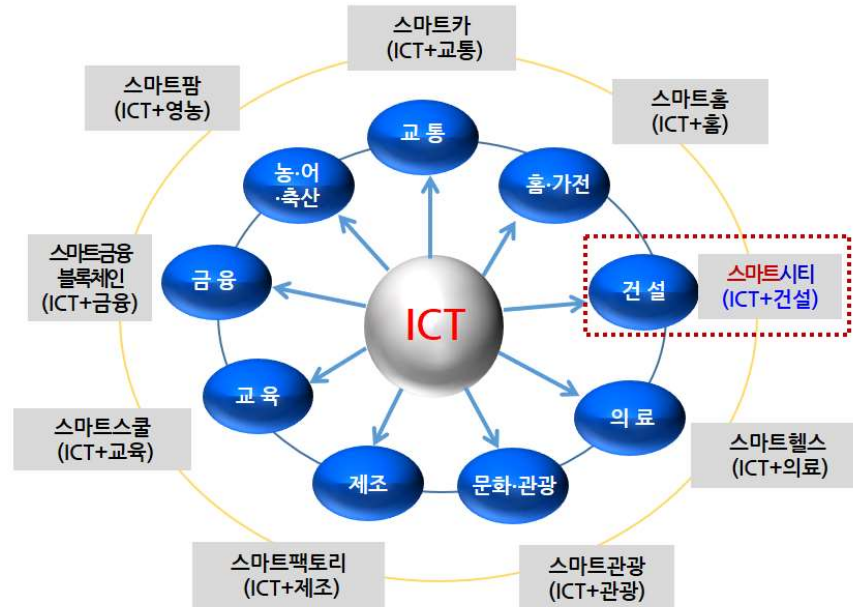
스마트카
(ICT+교통)

스마트팜
(ICT+영농)

스마트홈
(ICT+홈)

교 통

농·어
·축산

홈·가전

스마트금융
블록체인
(ICT+금융)

금 융

ICT

건 설

스마트시티
(ICT+건설)

교 육

의 료

스마트스쿨
(ICT+교육)

스마트헬스
(ICT+의료)

제조

문화·관광

스마트팩토리
(ICT+제조)

스마트관광
(ICT+관광)